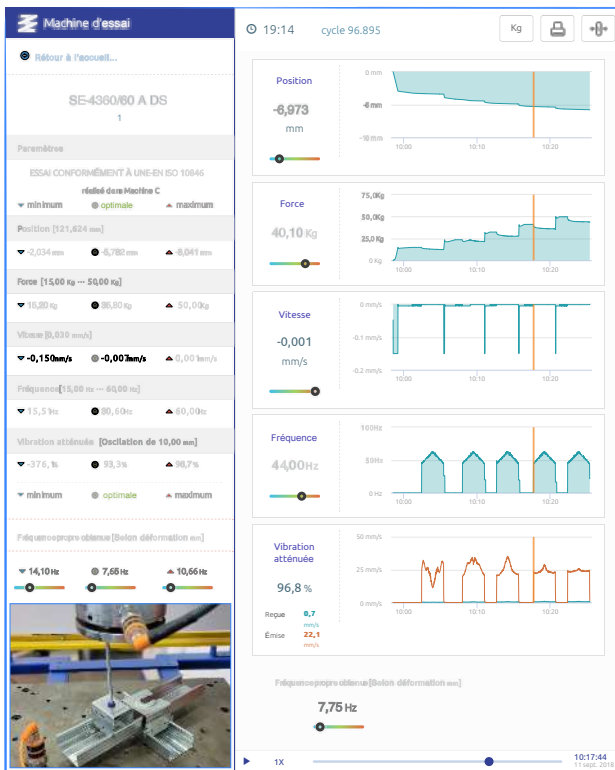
Machine d'essai

Retour à l'accueil...

SE-4360/60 A DS

1

Paramètres

ESSAI CONFORMÉMENT À UNE-EN ISO 10846

réalisé dans Machine C

minimum optimale maximum

Position [121,624 mm]

-2,034 mm -5,782 mm -8,041 mm

Force [15,00 Kg --- 50,00 Kg]

15,20 Kg 35,60 Kg 50,00 Kg

Vitesse [0,030 mm/s]

-0,150 mm/s -0,007 mm/s 0,001 mm/s

Fréquence [15,00 Hz --- 60,00 Hz]

15,51 Hz 30,60 Hz 60,00 Hz

Vibration atténuée [Oscilation de 10,00 mm]

-376,1 % 93,3 % 98,7 %

minimum optimale maximum

Fréquence propre obtenue [Selon déformation mm]

14,10 Hz 7,55 Hz 10,66 Hz

19:14 cycle 96.895

Kg

Position
-6,973
mm

0 mm
-5 mm
-10 mm
10:00 10:10 10:20

Force
40,10 Kg

75,0 Kg
50,0 Kg
25,0 Kg
0 Kg
10:00 10:10 10:20

Vitesse
-0,001
mm/s

0 mm/s
-0.1 mm/s
-0.2 mm/s
10:00 10:10 10:20

Fréquence
44,00 Hz

100Hz
50Hz
0 Hz
10:00 10:10 10:20

Vibration atténuée
96,8 %
Reçue 0,7 mm/s
Émise 22,1 mm/s

50 mm/s
25 mm/s
0 mm/s
10:00 10:10 10:20

Fréquence propre obtenue [Selon déformation mm]
7,75 Hz

1X

10:17:44
11 sept. 2018